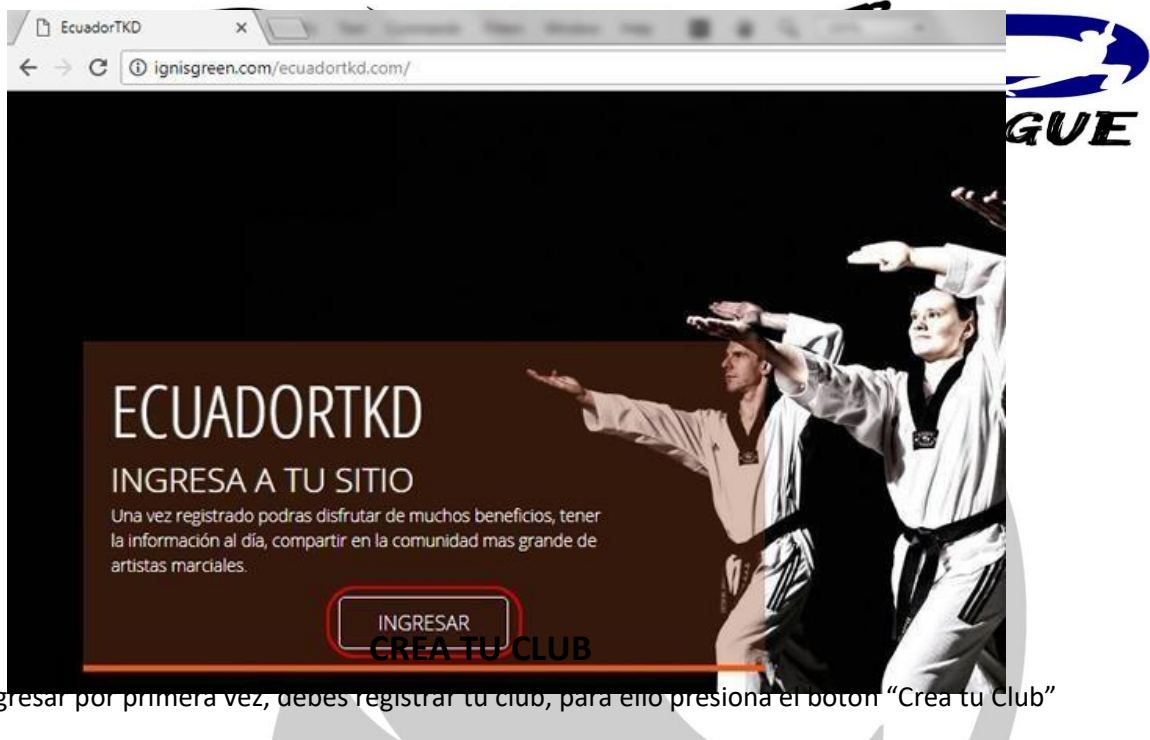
EcuadorTKD
ignisgreen.com/ecuadortkd.com/

GUE

ECUADORTKD

INGRESA A TU SITIO

Una vez registrado podras disfrutar de muchos beneficios, tener la información al día, compartir en la comunidad mas grande de artistas marciales.

INGRESAR

CREA TU CLUB

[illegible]gresar por primera vez, debes registrar tu club, para ello presiona el boton “Crea tu Club”